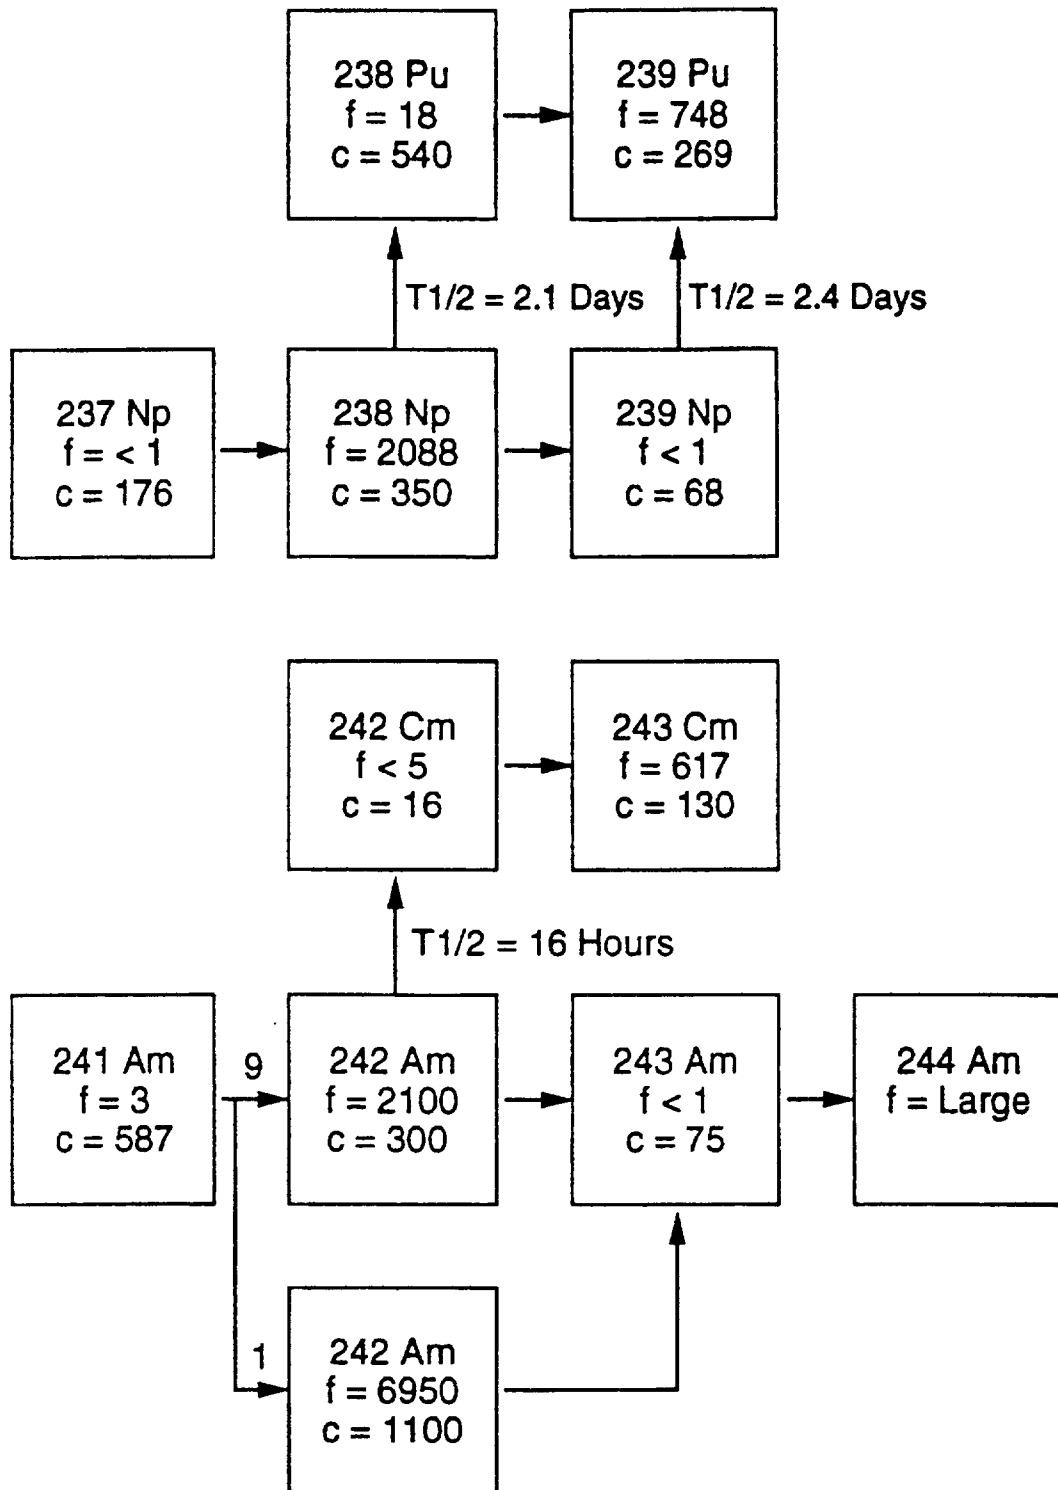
238 Pu
f = 18
c = 540

239 Pu
f = 748
c = 269

T1/2 = 2.1 Days

T1/2 = 2.4 Days

237 Np
f = < 1
c = 176

238 Np
f = 2088
c = 350

239 Np
f < 1
c = 68

242 Cm
f < 5
c = 16

243 Cm
f = 617
c = 130

T1/2 = 16 Hours

241 Am
f = 3
c = 587

9

242 Am
f = 2100
c = 300

243 Am
f < 1
c = 75

244 Am
f = Large

1

242 Am
f = 6950
c = 1100